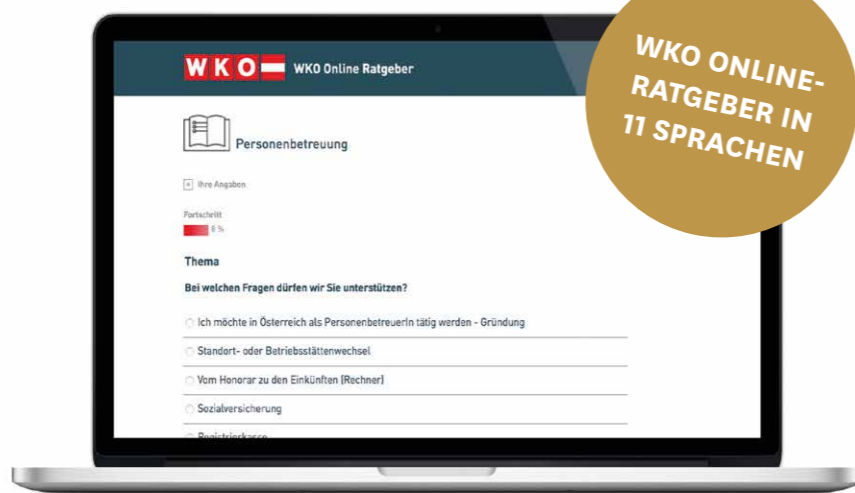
W K O

WKO Online Ratgeber

Personenbetreuung

+ Ihre Angaben

Fortschritt

6 %

Thema

Bei welchen Fragen dürfen wir Sie unterstützen?

Ich möchte in Österreich als PersonenbetreuerIn tätig werden - Gründung

Standort- oder Betriebsstättenwechsel

Vom Honorar zu den Einkünften (Rechner)

Sozialversicherung

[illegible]

WKO ONLINE-RATGEBER IN 11 SPRACHEN